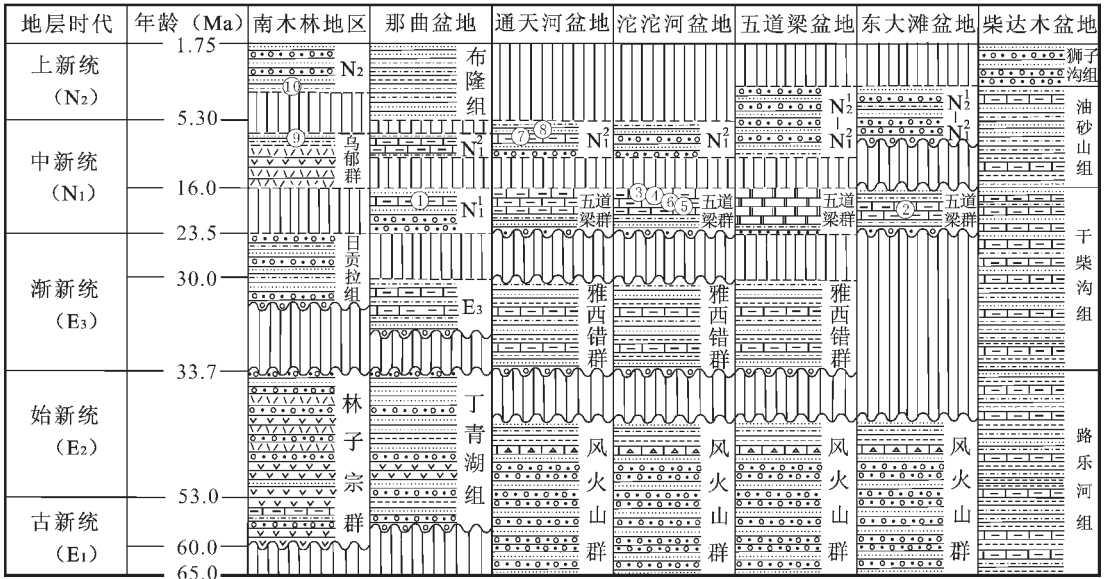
| 地层时代 | 年龄（Ma） | 南木林地区 | 那曲盆地 | 通天河盆地 | 沱沱河盆地 | 五道梁盆地 | 东大滩盆地 | 柴达木盆地 |
|---|---|---|---|---|---|---|---|---|
| 上新统（$N_2$） | 1.75 5.30 | $N_2$ ⑩ | 布隆组 | | | $N_2^1$-$N_1^2$ | $N_2^1$-$N_1^2$ | 狮子沟组 油砂山组 |
| 中新统（$N_1$） | 16.0 | ⑨ 乌郁群 | $N_1^2$ | ⑦⑧ $N_1^2$ | $N_1^2$ | | | |
| | 23.5 | 日贡拉组 | ① $N_1^1$ | 五道梁群 | ③④⑥⑤ 五道梁群 | 五道梁群 | ② 五道梁群 | 干柴沟组 |
| 渐新统（$E_3$） | 30.0 | | $E_3$ | 雅西错群 | 雅西错群 | 雅西错群 | | |
| 始新统（$E_2$） | 33.7 | 林子宗群 | 丁青湖组 | 风火山群 | 风火山群 | 风火山群 | 风火山群 | 路乐河组 |
| 古新统（$E_1$） | 53.0 60.0 65.0 | | | | | | | |